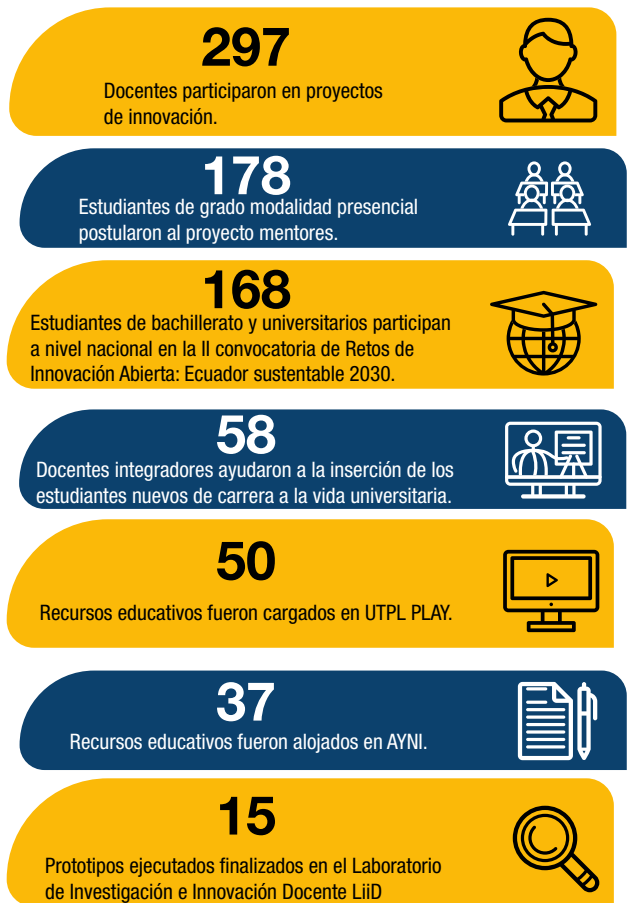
297
Docentes participaron en proyectos de innovación.

178
Estudiantes de grado modalidad presencial postularon al proyecto mentores.

168
Estudiantes de bachillerato y universitarios participan a nivel nacional en la II convocatoria de Retos de Innovación Abierta: Ecuador sustentable 2030.

58
Docentes integradores ayudaron a la inserción de los estudiantes nuevos de carrera a la vida universitaria.

50
Recursos educativos fueron cargados en UTPL PLAY.

37
Recursos educativos fueron alojados en AYNI.

15
Prototipos ejecutados finalizados en el Laboratorio de Investigación e Innovación Docente LiiD